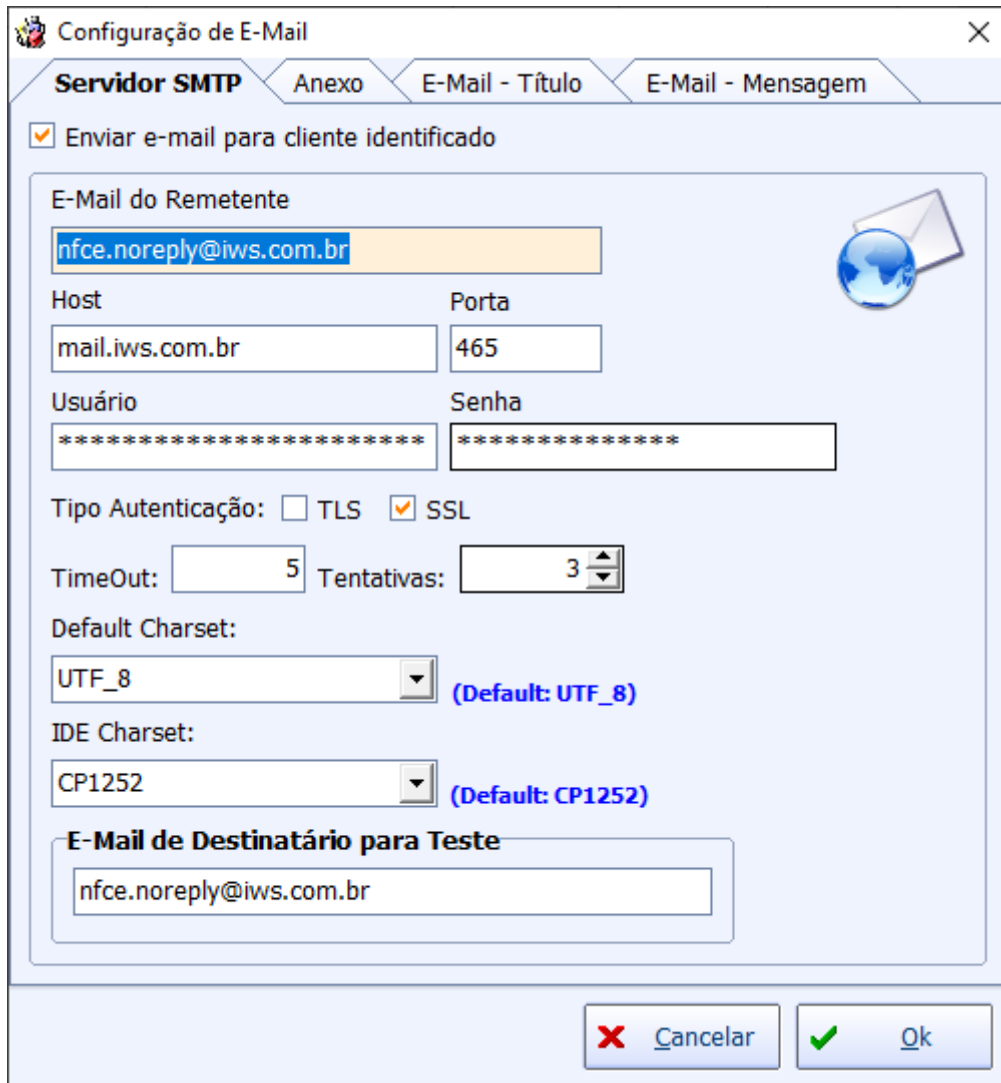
Configuração de E-Mail

Servidor SMTP | Anexo | E-Mail - Título | E-Mail - Mensagem

Enviar e-mail para cliente identificado

E-Mail do Remetente

nfce.noreply@iws.com.br

Host

mail.iws.com.br

Porta

465

Usuário

**********************

Senha

**************

Tipo Autenticação: TLS SSL

TimeOut: 5 Tentativas: 3

Default Charset:

UTF_8

(Default: UTF_8)

IDE Charset:

CP1252

(Default: CP1252)

E-Mail de Destinatário para Teste

nfce.noreply@iws.com.br

Cancelar

Ok